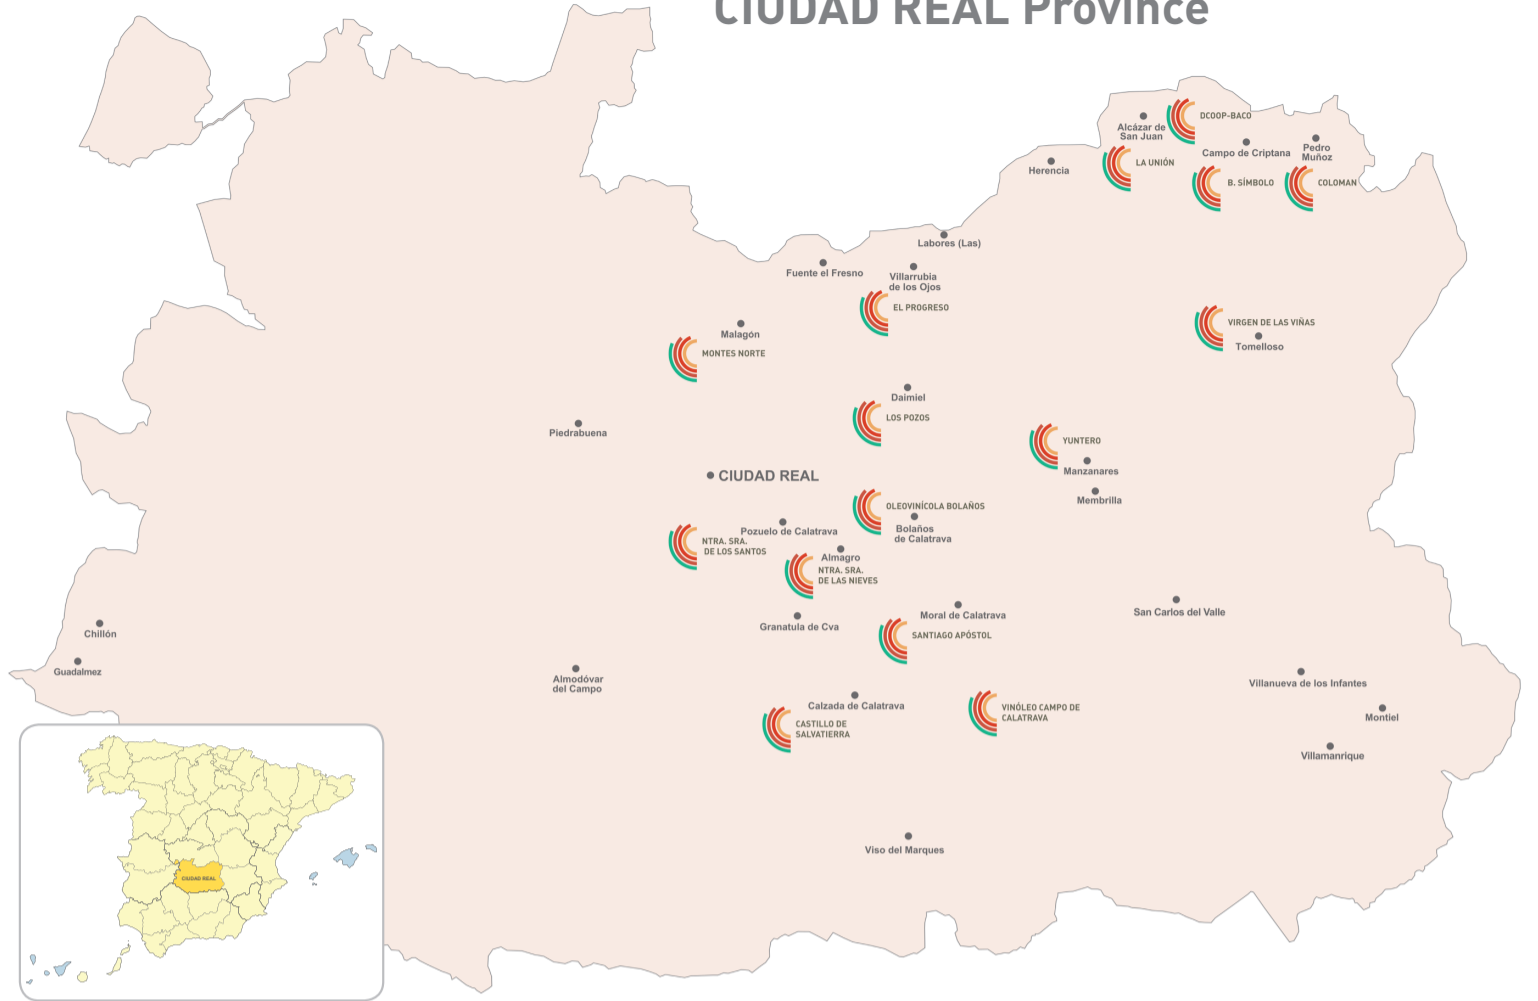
CIUDAD REAL Province

Alcázar de San Juan
DCOOP-BACO
Campo de Criptana
Pedro Muñoz
Herencia
LA UNIÓN
B. SÍMBOLO
COLOMAN
Labores (Las)
Fuente el Fresno
Villarrubia de los Ojos
EL PROGRESO
Malagón
MONTES NORTE
VIRGEN DE LAS VIÑAS
Tomelloso
Daimiel
LOS POZOS
Piedrabuena
YUNTERO
Manzanares
CIUDAD REAL
Membrilla
OLEOVINÍCOLA BOLAÑOS
Bolaños de Calatrava
Pozuelo de Calatrava
NTRA. SRA. DE LOS SANTOS
Almagro
NTRA. SRA. DE LAS NIEVES
San Carlos del Valle
Moral de Calatrava
Granatula de Cva
SANTIAGO APÓSTOL
Chillón
Guadalmez
Almodóvar del Campo
Villanueva de los Infantes
Calzada de Calatrava
VINÓLEO CAMPO DE CALATRAVA
Montiel
CASTILLO DE SALVATIERRA
Villamanrique
Viso del Marques
CIUDAD REAL